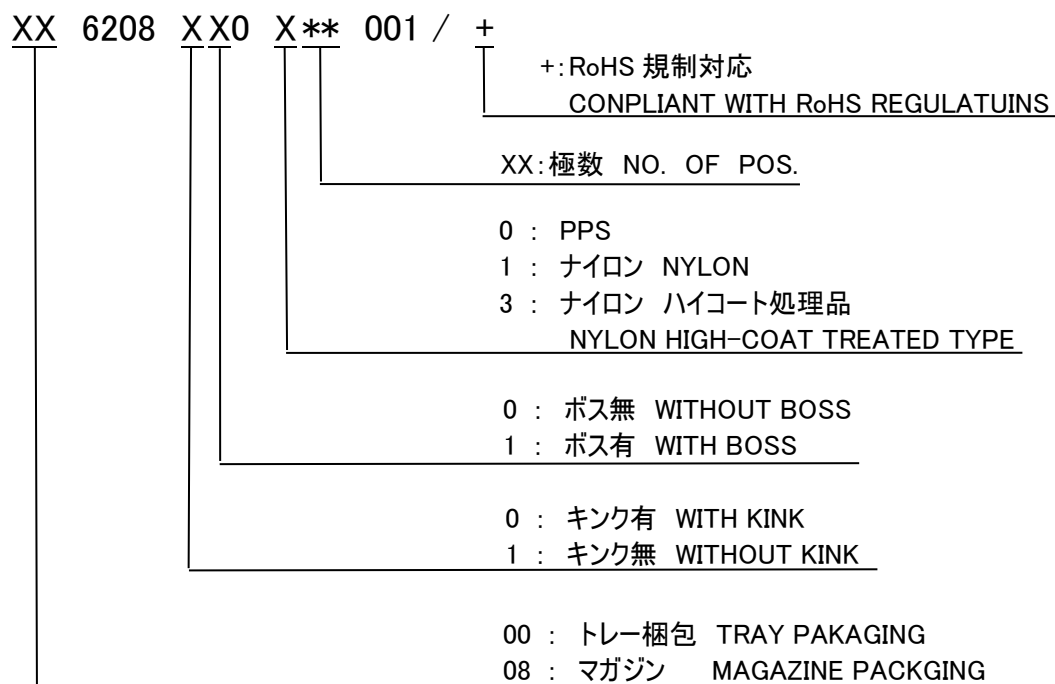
XX 6208 XX0 X** 001 / +

+:RoHS 規制対応
CONPLIANT WITH RoHS REGULATUINS

XX:極数 NO. OF POS.

0 : PPS
1 : ナイロン NYLON
3 : ナイロン ハイコート処理品
NYLON HIGH-COAT TREATED TYPE

0 : ボス無 WITHOUT BOSS
1 : ボス有 WITH BOSS

0 : キンク有 WITH KINK
1 : キンク無 WITHOUT KINK

00 : トレー梱包 TRAY PAKAGING
08 : マガジン MAGAZINE PACKGING